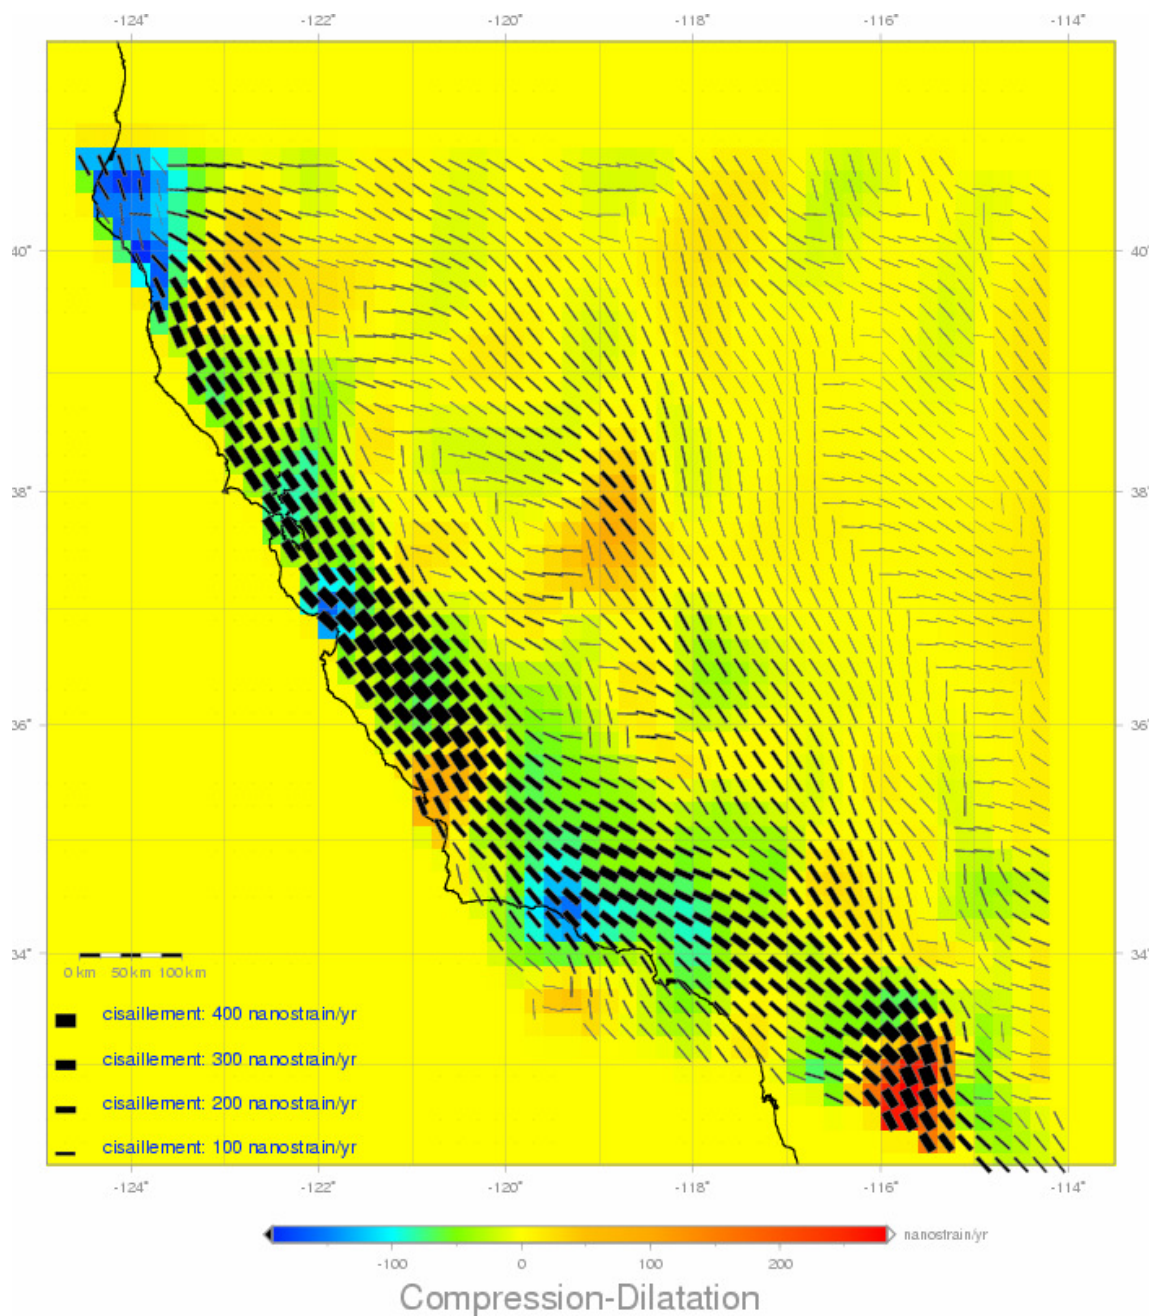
-124° -122° -120° -118° -116° -114°

40° 40°

38° 38°

36° 36°

34° 34°

0 km 50 km 100 km

cisaillement: 400 nanostrain/yr

cisaillement: 300 nanostrain/yr

cisaillement: 200 nanostrain/yr

cisaillement: 100 nanostrain/yr

-124° -122° -120° -118° -116° -114°

nanostrain/yr

-100 0 100 200

Compression-Dilatation